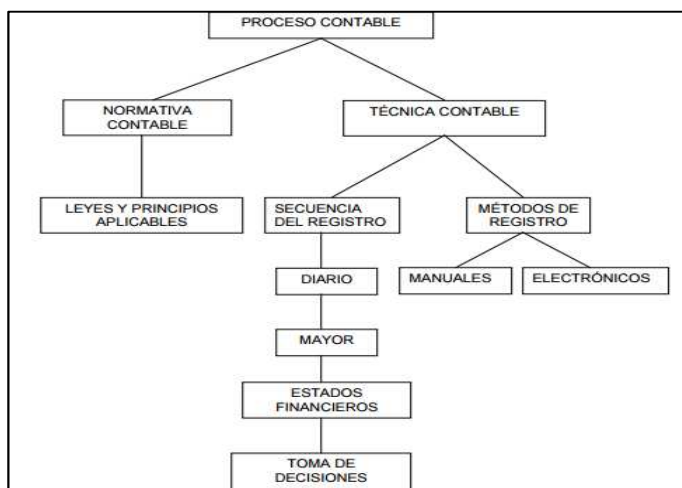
PROCESO CONTABLE

NORMATIVA CONTABLE

TÉCNICA CONTABLE

LEYES Y PRINCIPIOS APLICABLES

SECUENCIA DEL REGISTRO

MÉTODOS DE REGISTRO

DIARIO

MANUALES

ELECTRÓNICOS

MAYOR

ESTADOS FINANCIEROS

TOMA DE DECISIONES